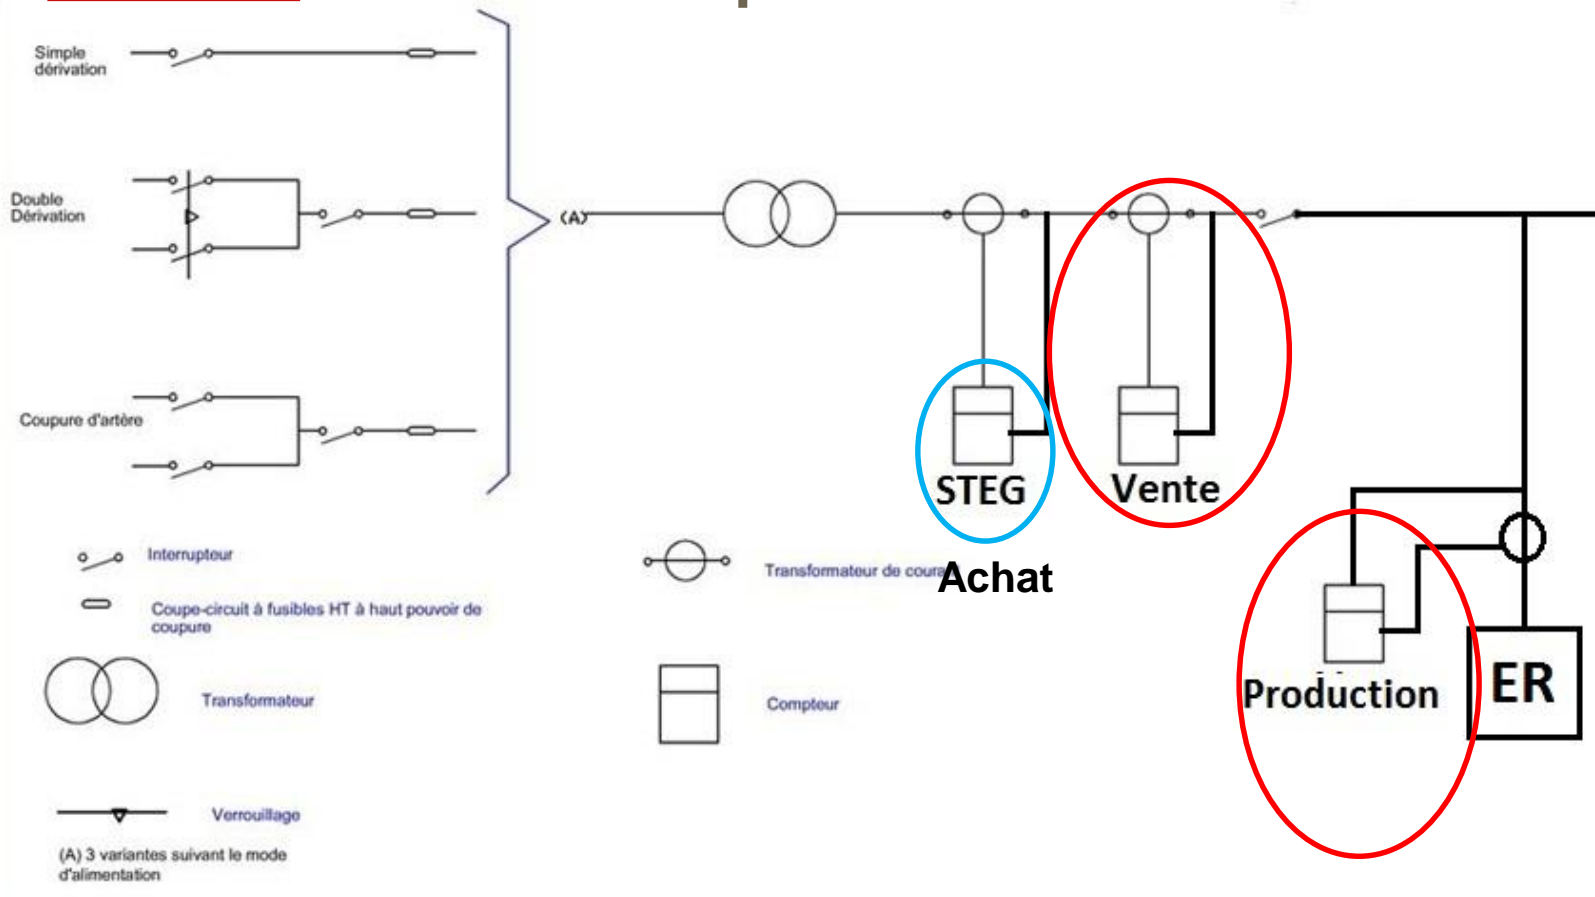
Simple dérivation

Double Dérivation

Coupure d'artère

(A)

STEG

Vente

Achat

Production

ER

Interrupteur

Coupe-circuit à fusibles HT à haut pouvoir de coupure

Transformateur

Verrouillage

(A) 3 variantes suivant le mode d'alimentation

Transformateur de coura

Compteur